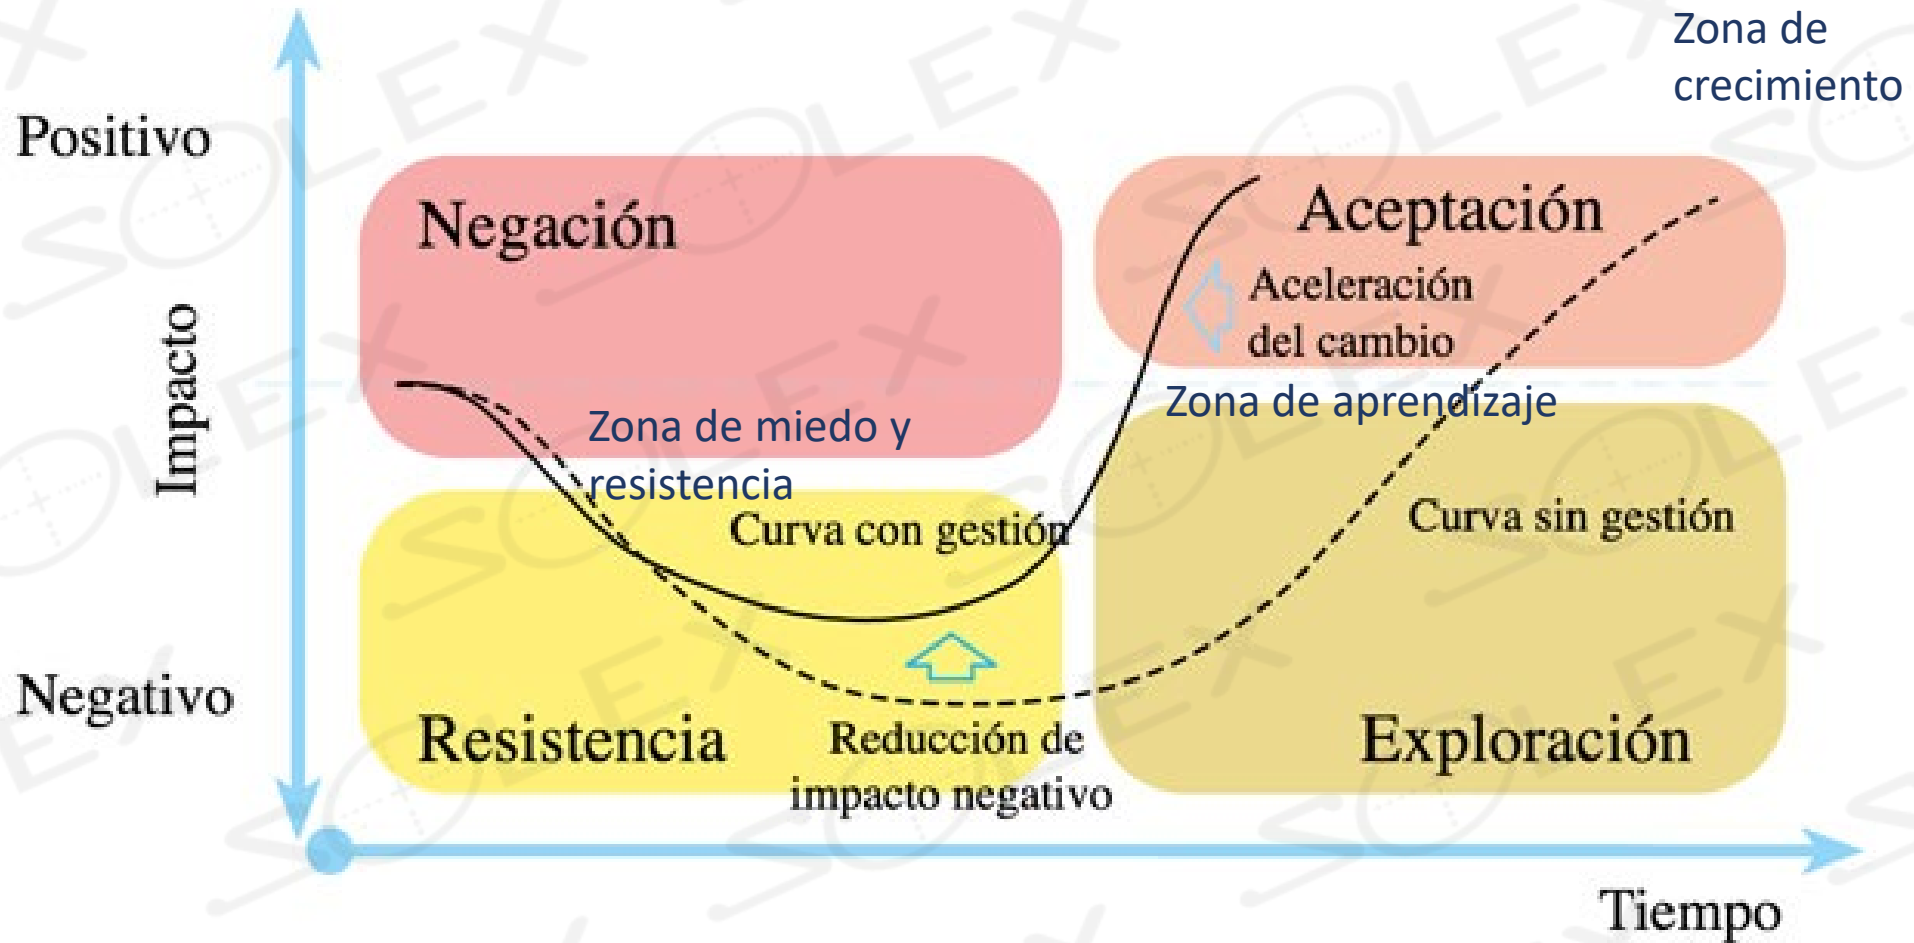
Zona de crecimiento

Positivo

Impacto

Negativo

Negación

Aceptación

Aceleración del cambio

Zona de aprendizaje

Zona de miedo y resistencia

Curva con gestión

Curva sin gestión

Resistencia

Reducción de impacto negativo

Exploración

Tiempo

SOLEX